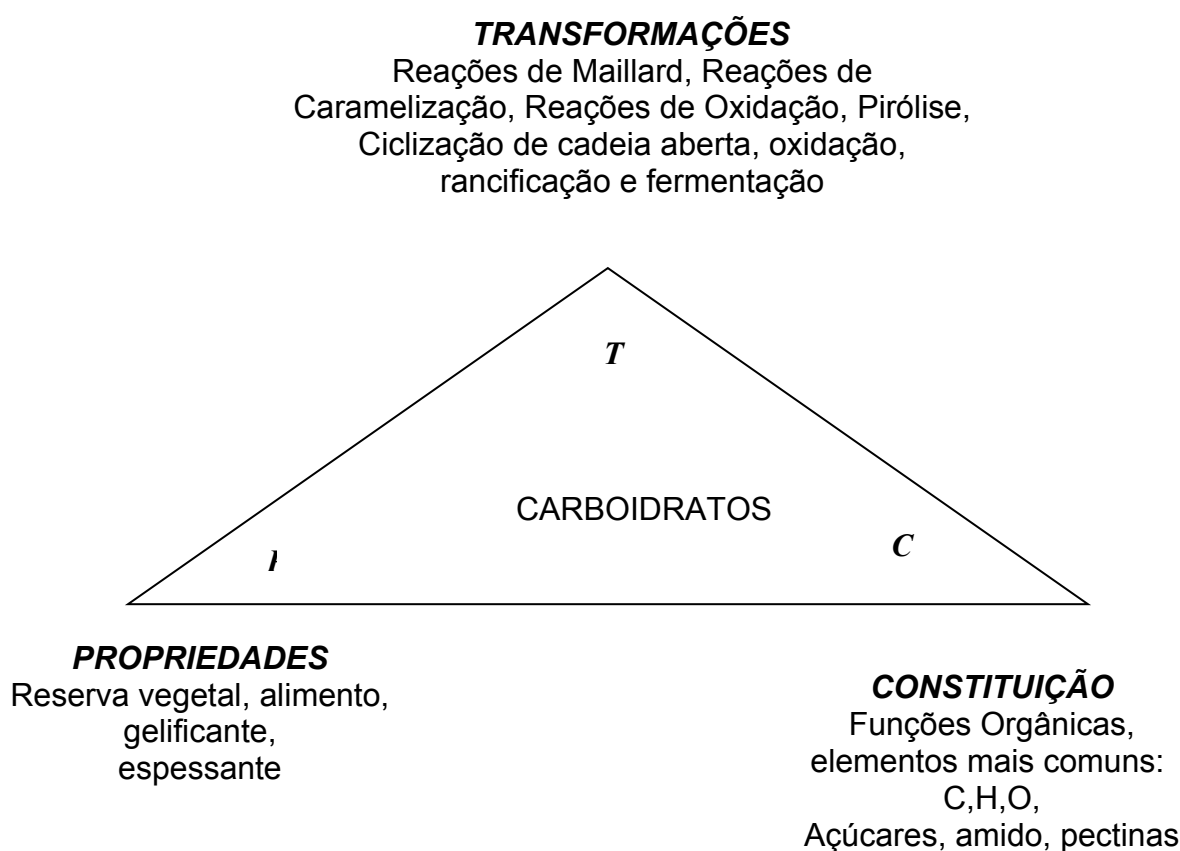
TRANSFORMAÇÕES
Reações de Maillard, Reações de Caramelização, Reações de Oxidação, Pirólise, Ciclização de cadeia aberta, oxidação, rancificação e fermentação

T

CARBOIDRATOS

l

C

PROPRIEDADES
Reserva vegetal, alimento, gelificante, espessante

CONSTITUIÇÃO
Funções Orgânicas, elementos mais comuns: C,H,O, Açúcares, amido, pectinas